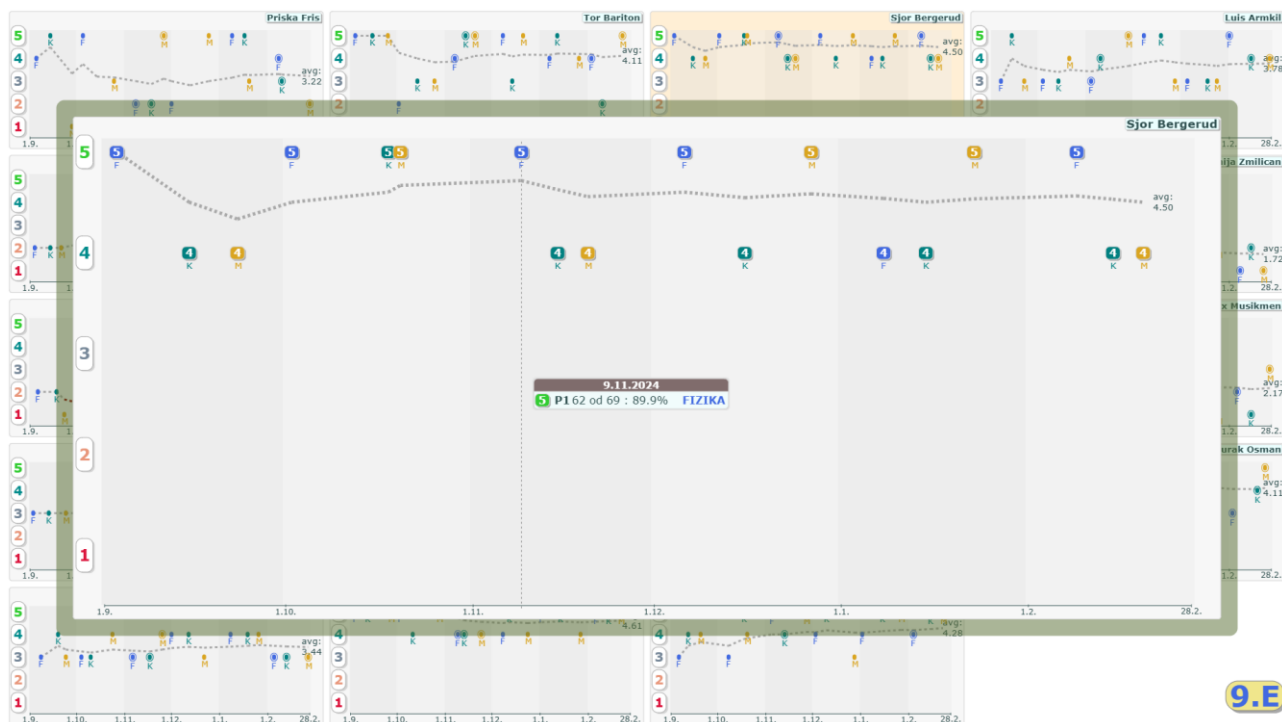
Priska Fris
Tor Bariton
Sjor Bergerud
Luis Armkil

5 4 3 2 1

avg: 3.22
avg: 4.11
avg: 4.50
avg: 3.78

Sjor Bergerud

5
4
3
2
1

5 F
4 K
4 M
5 F
5 K
5 M
5 F
4 K
4 M
5 F
4 K
5 M
4 F
4 K
5 M
5 F
4 K
4 M

avg: 4.50

9.11.2024
5 P1 62 od 69 : 89.9% FIZIKA

1.9. 1.10. 1.11. 1.12. 1.1. 1.2. 28.2.

ija Zmilican
x Musikmen
urak Osman

avg: 1.72
avg: 2.17
avg: 4.11
avg: 3.44
4.61
avg: 4.28

1.9. 1.10. 1.11. 1.12. 1.1. 1.2. 28.2.

9.E